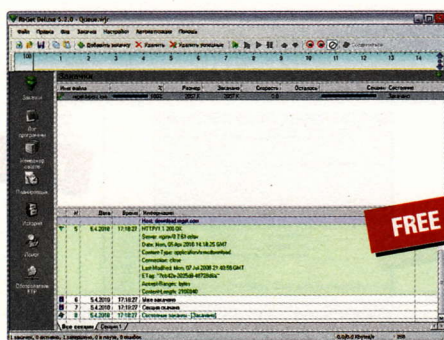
ReGet Deluxe 5.2.0 - Queue.rgl

Файл Правка Вид Закачка Настройки Автоматизация Помощь

Добавить закачку Удалить Удалить успешные

Закачки

Имя файла | % | Размер | Закачано | Скорость | Осталось | Секции | Состояние

FREE

# | Дата | Время | Информация

5 | 5.4.2010 | 17:18:27 | HTTP/1.1 200 OK

Все секции | Секция 1